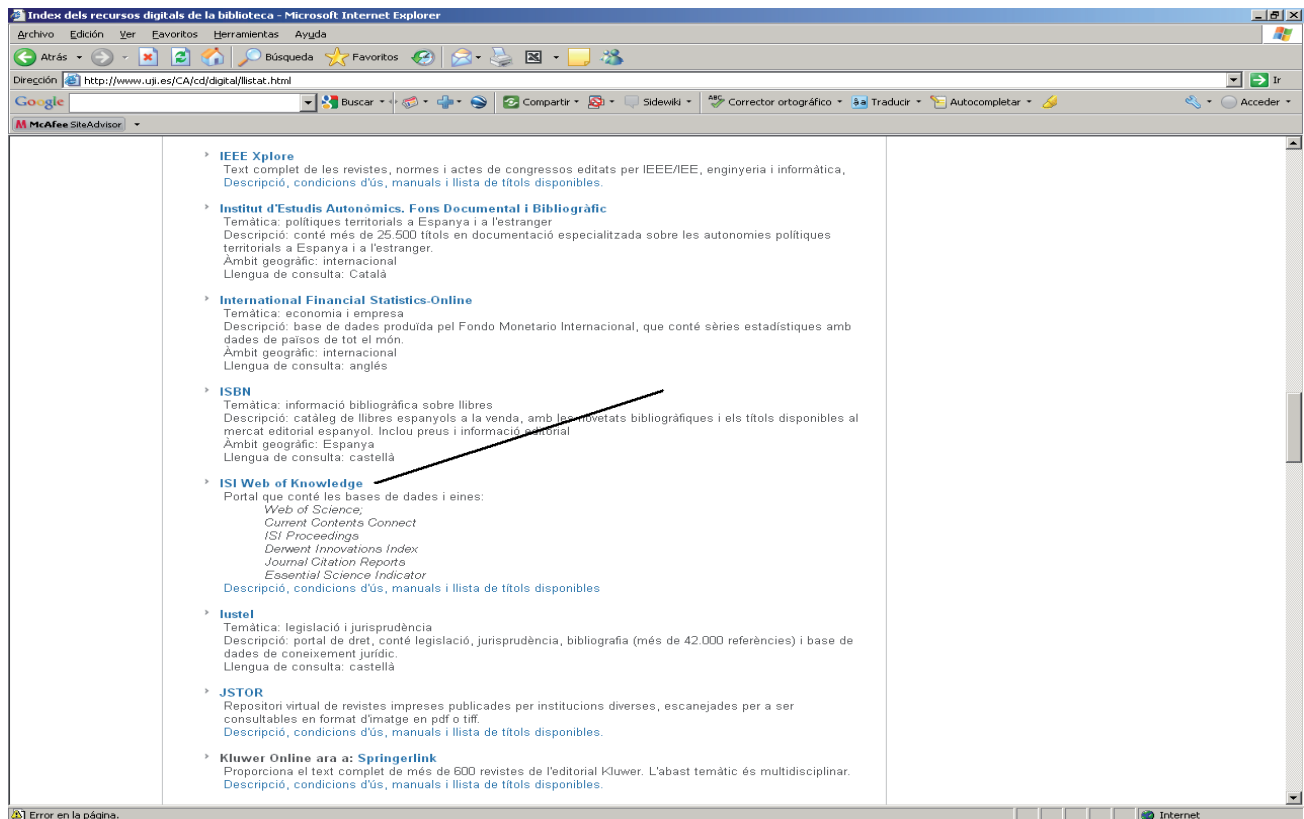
Index dels recursos digitals de la biblioteca - Microsoft Internet Explorer

Archivo Edición Ver Favoritos Herramientas Ayuda

Atrás Búsqueda Favoritos

Dirección http://www.uji.es/CA/cd/digital/llistat.html Ir

Google Buscar Compartir Sidewiki Corrector ortográfico Traducir Autocompletar Acceder

McAfee SiteAdvisor

IEEE Xplore
Text complet de les revistes, normes i actes de congressos editats per IEEE/IEE, enginyeria i informàtica,
Descripció, condicions d'ús, manuals i llista de títols disponibles.

Institut d'Estudis Autonòmics. Fons Documental i Bibliogràfic
Temàtica: polítiques territorials a Espanya i a l'estranger
Descripció: conté més de 25.500 títols en documentació especialitzada sobre les autonomies polítiques territorials a Espanya i a l'estranger.
Àmbit geogràfic: internacional
Llengua de consulta: Català

International Financial Statistics-Online
Temàtica: economia i empresa
Descripció: base de dades produïda pel Fondo Monetario Internacional, que conté sèries estadístiques amb dades de països de tot el món.
Àmbit geogràfic: internacional
Llengua de consulta: anglès

ISBN
Temàtica: informació bibliogràfica sobre llibres
Descripció: catàleg de llibres espanyols a la venda, amb les novetats bibliogràfiques i els títols disponibles al mercat editorial espanyol. Inclou preus i informació editorial
Àmbit geogràfic: Espanya
Llengua de consulta: castellà

ISI Web of Knowledge
Portal que conté les bases de dades i eines:
Web of Science;
Current Contents Connect
ISI Proceedings
Derwent Innovations Index
Journal Citation Reports
Essential Science Indicator
Descripció, condicions d'ús, manuals i llista de títols disponibles

Iustel
Temàtica: legislació i jurisprudència
Descripció: portal de dret, conté legislació, jurisprudència, bibliografia (més de 42.000 referències) i base de dades de coneixement jurídic.
Llengua de consulta: castellà

JSTOR
Repositori virtual de revistes impreses publicades per institucions diverses, escanejades per a ser consultables en format d'imatge en pdf o tiff.
Descripció, condicions d'ús, manuals i llista de títols disponibles.

Kluwer Online ara a: Springerlink
Proporciona el text complet de més de 600 revistes de l'editorial Kluwer. L'abast temàtic és multidisciplinar.
Descripció, condicions d'ús, manuals i llista de títols disponibles.

Error en la página.
Internet